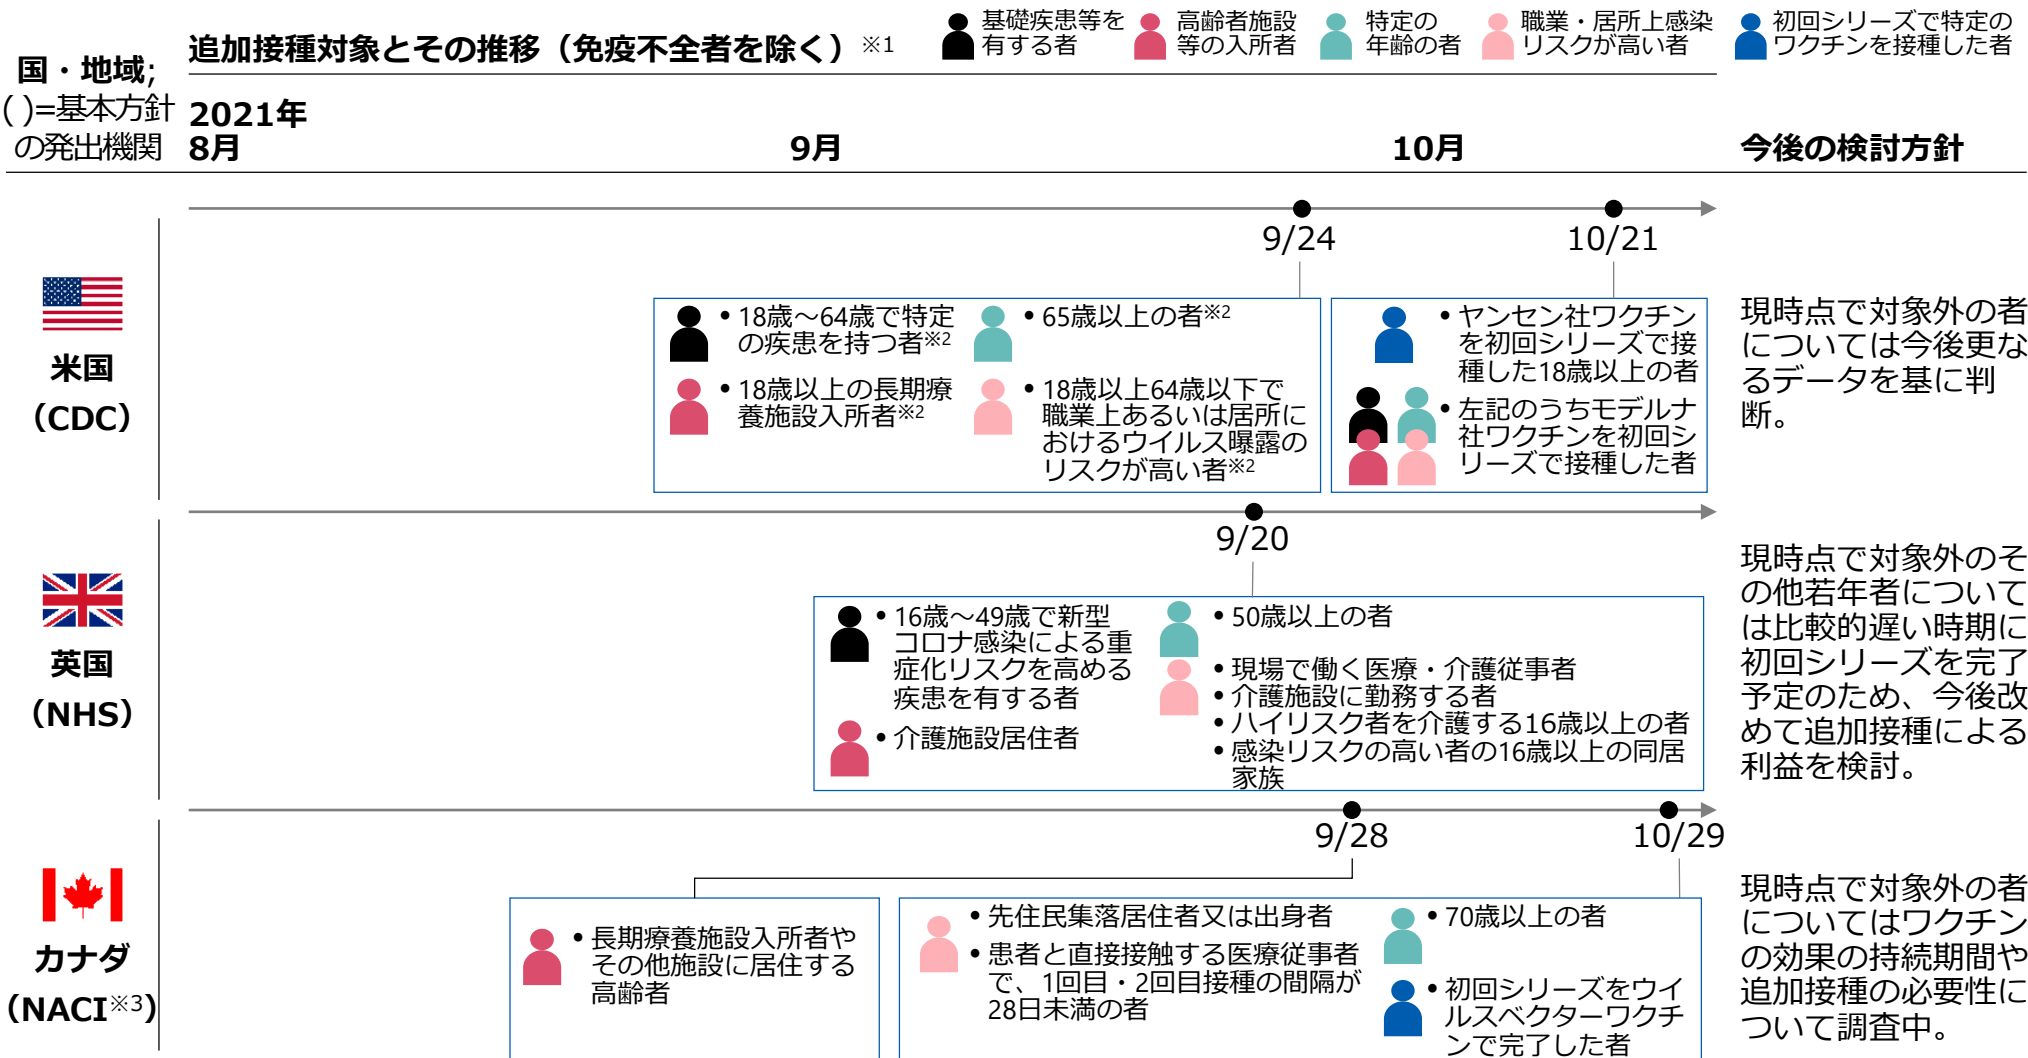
国・地域;
( )=基本方針の発出機関

追加接種対象とその推移（免疫不全者を除く）※1

基礎疾患等を有する者
高齢者施設等の入所者
特定の年齢の者
職業・居所上感染リスクが高い者
初回シリーズで特定のワクチンを接種した者

2021年
8月
9月
10月
今後の検討方針

9/24
10/21

米国
（CDC）

• 18歳～64歳で特定の疾患を持つ者※2
• 65歳以上の者※2
• 18歳以上の長期療養施設入所者※2
• 18歳以上64歳以下で職業上あるいは居所におけるウイルス曝露のリスクが高い者※2

• ヤンセン社ワクチンを初回シリーズで接種した18歳以上の者
• 左記のうちモデルナ社ワクチンを初回シリーズで接種した者

現時点で対象外の者については今後更なるデータを基に判断。

9/20

英国
（NHS）

• 16歳～49歳で新型コロナ感染による重症化リスクを高める疾患を有する者
• 介護施設居住者
• 50歳以上の者
• 現場で働く医療・介護従事者
• 介護施設に勤務する者
• ハイリスク者を介護する16歳以上の者
• 感染リスクの高い者の16歳以上の同居家族

現時点で対象外のその他若年者については比較的遅い時期に初回シリーズを完了予定のため、今後改めて追加接種による利益を検討。

9/28
10/29

カナダ
（NACI※3）

• 長期療養施設入所者やその他施設に居住する高齢者
• 先住民集落居住者又は出身者
• 患者と直接接触する医療従事者で、1回目・2回目接種の間隔が28日未満の者
• 70歳以上の者
• 初回シリーズをウイルスベクターワクチンで完了した者

現時点で対象外の者についてはワクチンの効果の持続期間や追加接種の必要性について調査中。